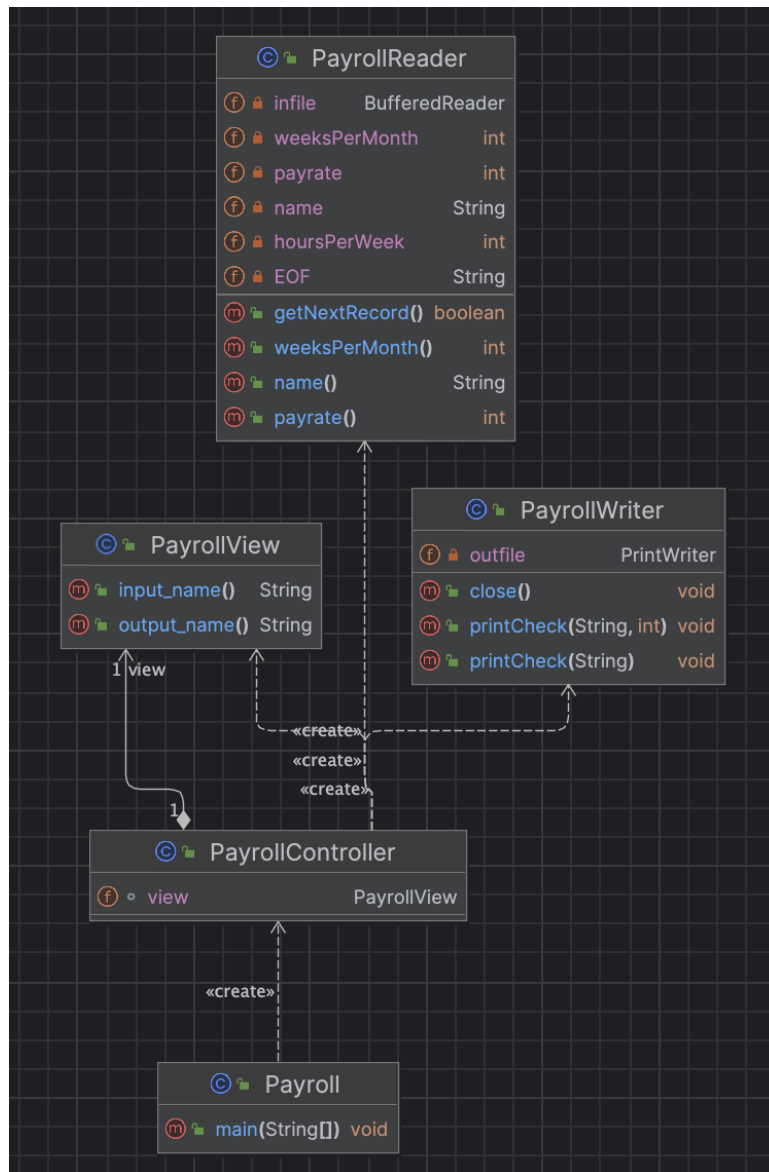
C PayrollReader
f infile BufferedReader
f weeksPerMonth int
f payrate int
f name String
f hoursPerWeek int
f EOF String
m getNextRecord() boolean
m weeksPerMonth() int
m name() String
m payrate() int

C PayrollView
m input_name() String
m output_name() String

C PayrollWriter
f outfile PrintWriter
m close() void
m printCheck(String, int) void
m printCheck(String) void

1 view

«create»
«create»
«create»

1

C PayrollController
f view PayrollView

«create»

C Payroll
m main(String[]) void